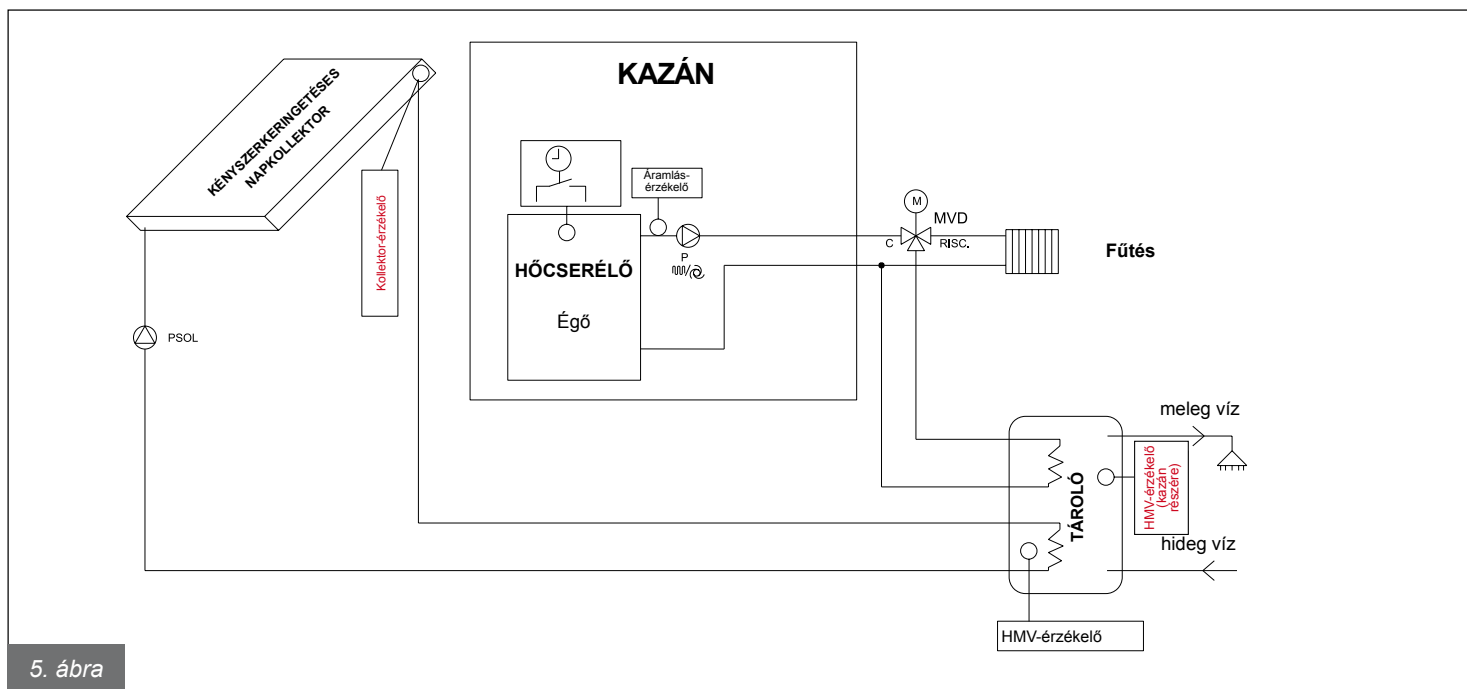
KÉNYSZERKERINGETÉSES NAPKOLLEKTOR

KAZÁN

Kollektor-érzékelő

Áramlás-érzékelő

M

MVD

C

RISC.

P

HŐCSERÉLŐ

Égő

Fűtés

PSOL

meleg víz

HMV-érzékelő (kazán részére)

TÁROLÓ

hideg víz

HMV-érzékelő

5. ábra